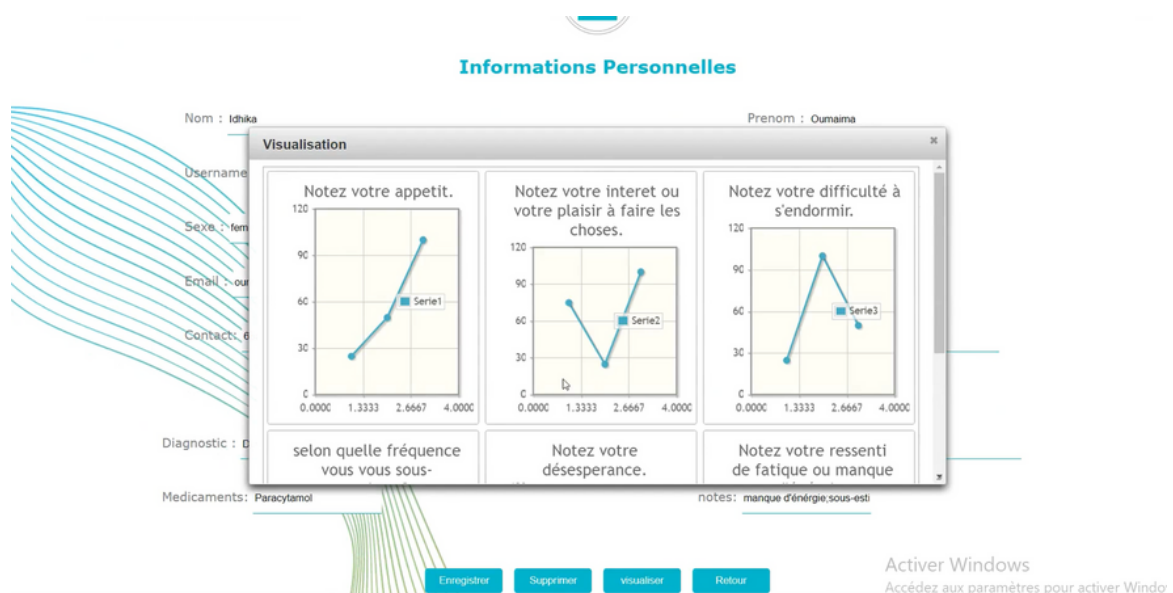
Informations Personnelles

Nom : Idhika

Prenom : Oumaima

Username

Sexe : fem

Email : our

Contact: 6

Diagnostic : D

Medicaments: Paracytamol

notes: manque d'énérgie;sous-esti

Visualisation

×

Notez votre appetit.

120
90
60
30
0
0.0000 1.3333 2.6667 4.0000

Serie1

Notez votre interet ou votre plaisir à faire les choses.

120
90
60
30
0
0.0000 1.3333 2.6667 4.0000

Serie2

Notez votre difficulté à s'endormir.

120
90
60
30
0
0.0000 1.3333 2.6667 4.0000

Serie3

selon quelle fréquence vous vous sous-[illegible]

Notez votre désesperance.

Notez votre ressenti de fatique ou manque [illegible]

Enregistrer Supprimer visualiser Retour

Activer Windows
Accédez aux paramètres pour activer Windo